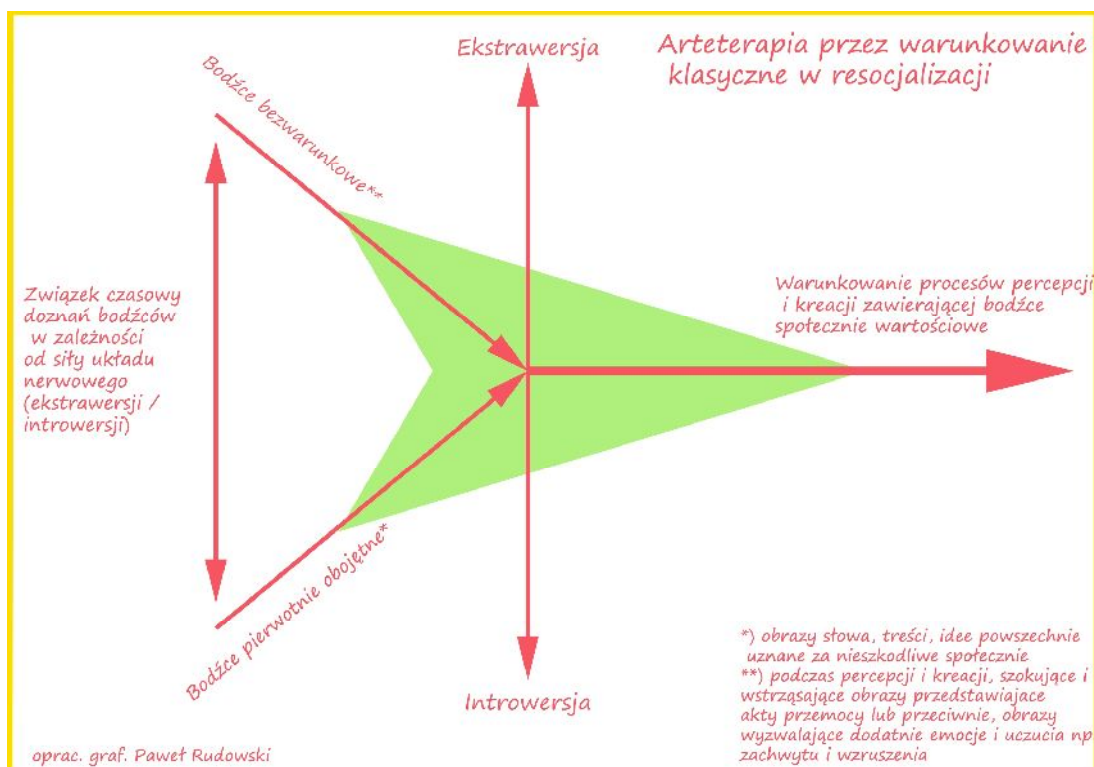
Ekstrawersja

Arteterapia przez warunkowanie klasyczne w resocjalizacji

Bodźce bezwarunkowe**

Związek czasowy doznań bodźców w zależności od siły układu nerwowego (ekstrawersji / introwersji)

Warunkowanie procesów percepcji i kreacji zawierającej bodźce społecznie wartościowe

Bodźce pierwotnie obojętne*

Introwersja

*) obrazy słowa, treści, idee powszechnie uznane za nieszkodliwe społecznie
**) podczas percepcji i kreacji, szokujące i wstrząsające obrazy przedstawiajace akty przemocy lub przeciwnie, obrazy wyzwalające dodatnie emocje i uczucia np. zachwytu i wzruszenia

oprac. graf. Paweł Rudowski